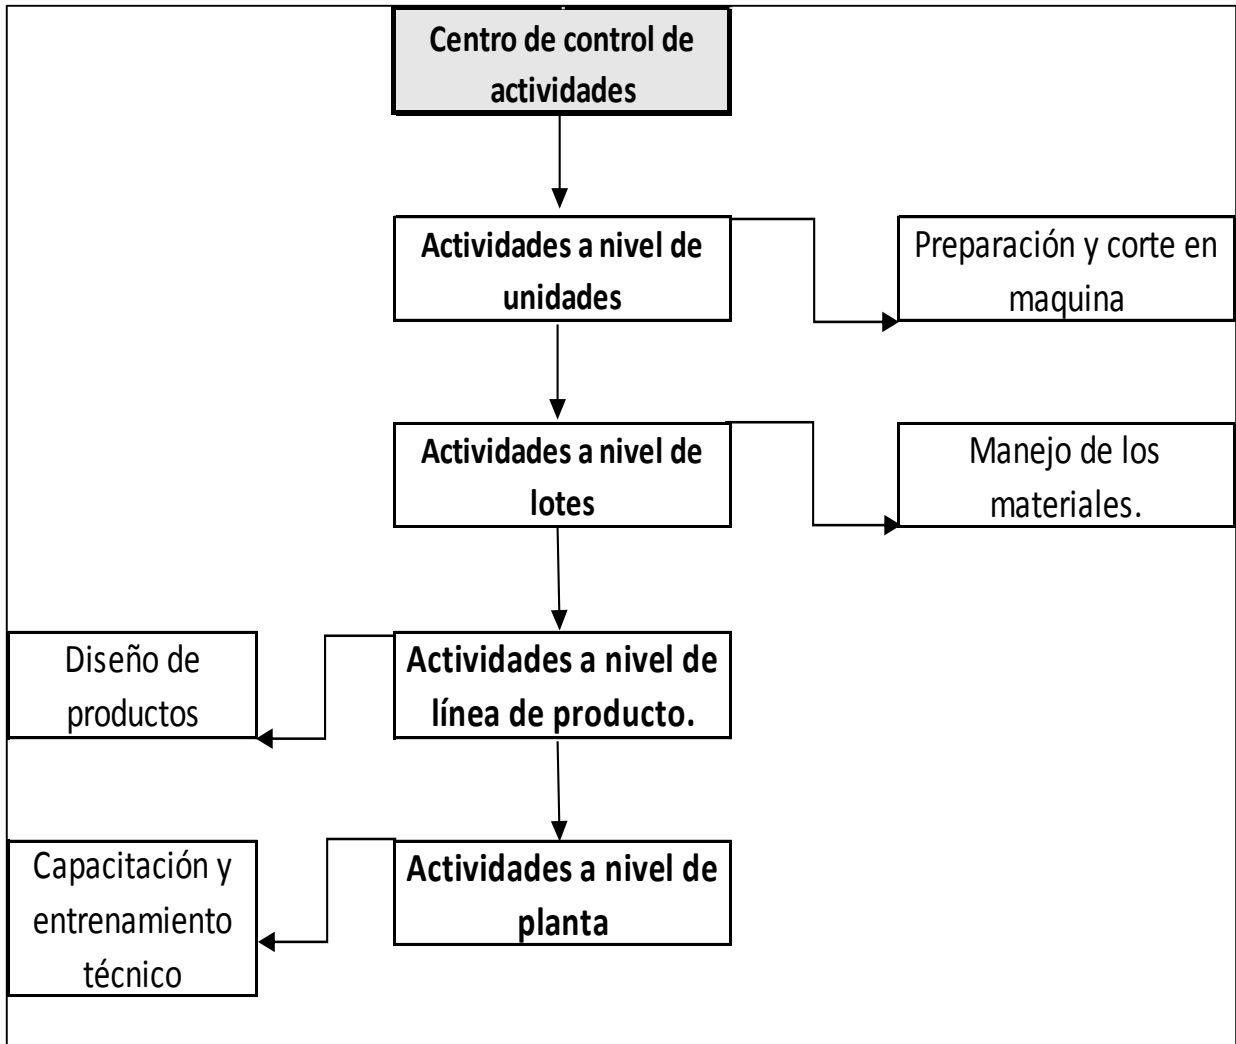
Centro de control de actividades

Actividades a nivel de unidades

Preparación y corte en maquina

Actividades a nivel de lotes

Manejo de los materiales.

Diseño de productos

Actividades a nivel de línea de producto.

Capacitación y entrenamiento técnico

Actividades a nivel de planta